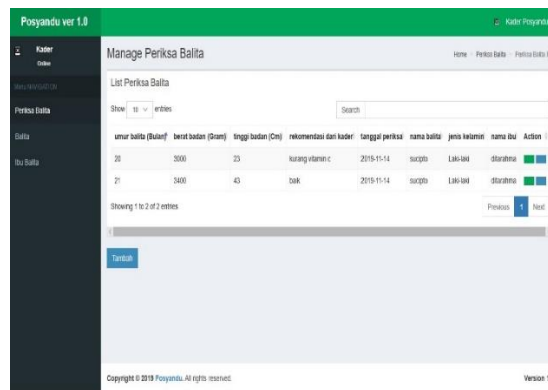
Posyandu ver 1.0

Kader Posyandu

Kader
Online

MENU NAVIGATION

Periksa Balita

Balita

Ibu Balita

Manage Periksa Balita

Home > Periksa Balita > Periksa Balita

List Periksa Balita

Show 10 entries

Search

| umur balita (Bulan) | berat badan (Gram) | tinggi badan (Cm) | rekomendasi dari kader | tanggal periksa | nama balita | jenis kelamin | nama ibu | Action |
|---|---|---|---|---|---|---|---|---|
| 20 | 2000 | 23 | kurang vitamin c | 2019-11-14 | sucipto | Laki-laki | ditarahma | |
| 21 | 2400 | 43 | baik | 2019-11-14 | sucipto | Laki-laki | ditarahma | |

Showing 1 to 2 of 2 entries

Previous 1 Next

Tambah

Copyright © 2019 Posyandu. All rights reserved.

Version 1